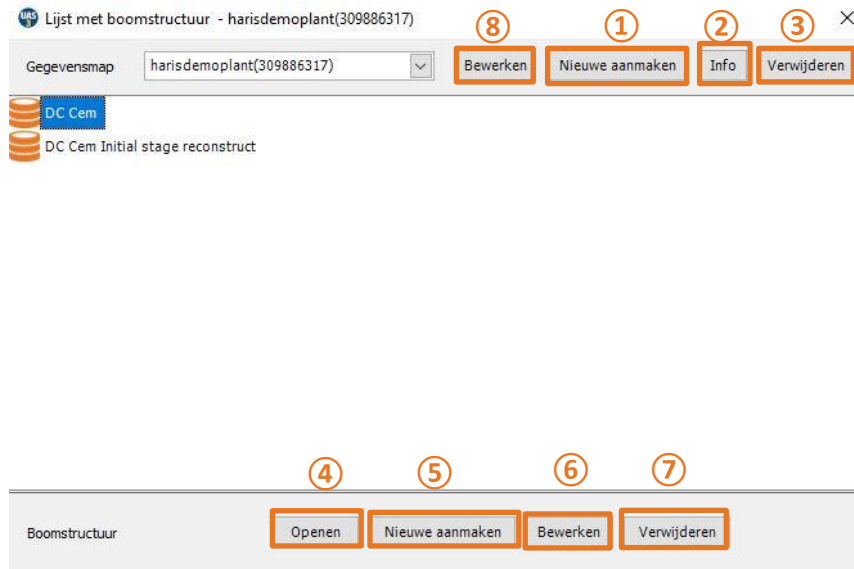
UAS Lijst met boomstructuur - harisdemoplant(309886317) ×

Gegevensmap harisdemoplant(309886317)

⑧ Bewerken ① Nieuwe aanmaken ② Info ③ Verwijderen

DC Cem
DC Cem Initial stage reconstruct

Boomstructuur ④ Openen ⑤ Nieuwe aanmaken ⑥ Bewerken ⑦ Verwijderen